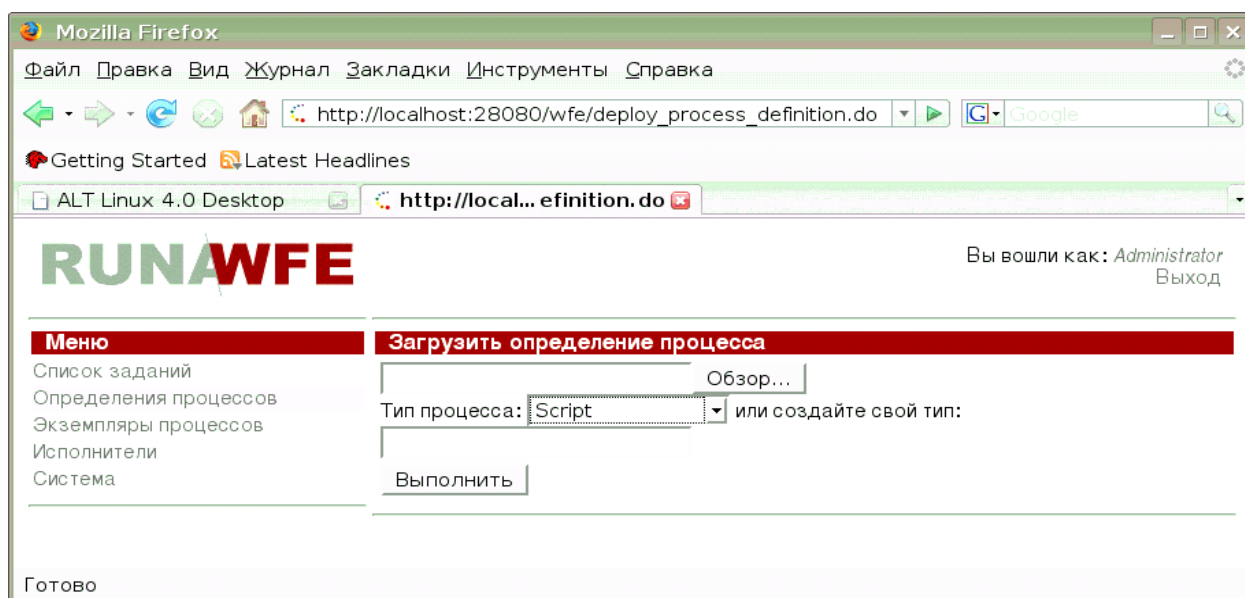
Mozilla Firefox

Файл Правка Вид Журнал Закладки Инструменты Справка

http://localhost:28080/wfe/deploy_process_definition.do

Google

Getting Started Latest Headlines

ALT Linux 4.0 Desktop

http://local... efinition.do

RUNAWFE

Вы вошли как: Administrator
Выход

Меню
Список заданий
Определения процессов
Экземпляры процессов
Исполнители
Система

Загрузить определение процесса

Обзор...

Тип процесса: Script или создайте свой тип:

Выполнить

Готово